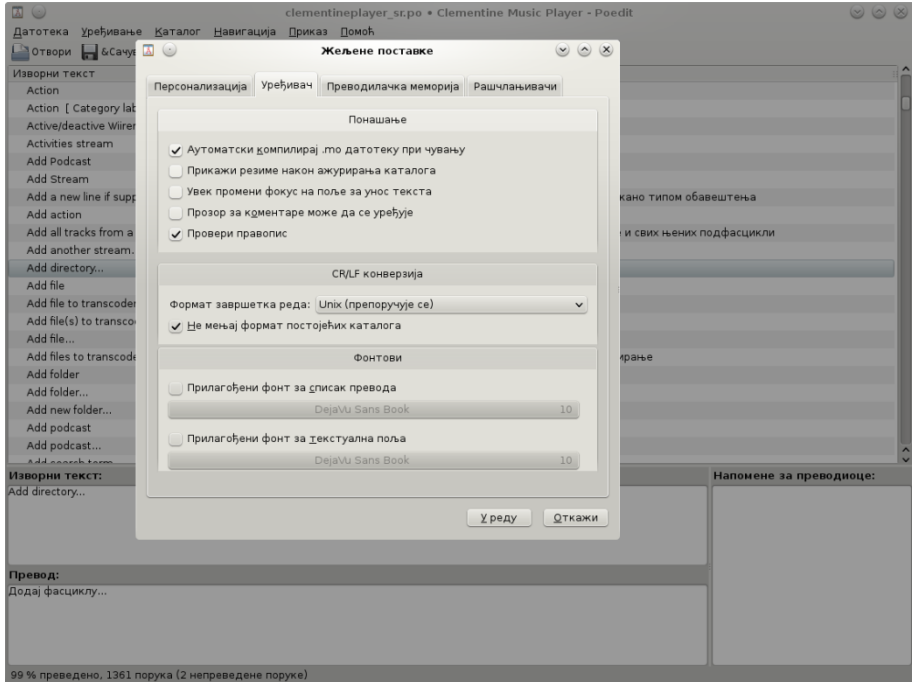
clementineplayer_sr.po • Clementine Music Player - Poedit

Датотека Уређивање Каталог Навигација Приказ Помоћ

Отвори &Сачув

Изворни текст

Action
Action [ Category lab
Active/deactive Wiire
Activities stream
Add Podcast
Add Stream
Add a new line if supp
Add action
Add all tracks from a
Add another stream...
Add directory...
Add file
Add file to transcoder
Add file(s) to transco
Add file...
Add files to transcode
Add folder
Add folder...
Add new folder...
Add podcast
Add podcast...

кано типом обавештења
и свих њених подфасцикли
ирање

Жељене поставке

Персонализација | Уређивач | Преводилачка меморија | Рашчлањивачи

Понашање

✓ Аутоматски компилирај .mo датотеку при чувању
Прикажи резиме након ажурирања каталога
Увек промени фокус на поље за унос текста
Прозор за коментаре може да се уређује
✓ Провери правопис

CR/LF конверзија

Формат завршетка реда: Unix (препоручује се)
✓ Не мењај формат постојећих каталога

Фонтови

Прилагођени фонт за списак превода
DejaVu Sans Book 10
Прилагођени фонт за текстуална поља
DejaVu Sans Book 10

У реду | Откажи

Изворни текст:
Add directory...

Напомене за преводиоце:

Превод:
Додај фасциклу...

99 % преведено, 1361 порука (2 непреведене поруке)